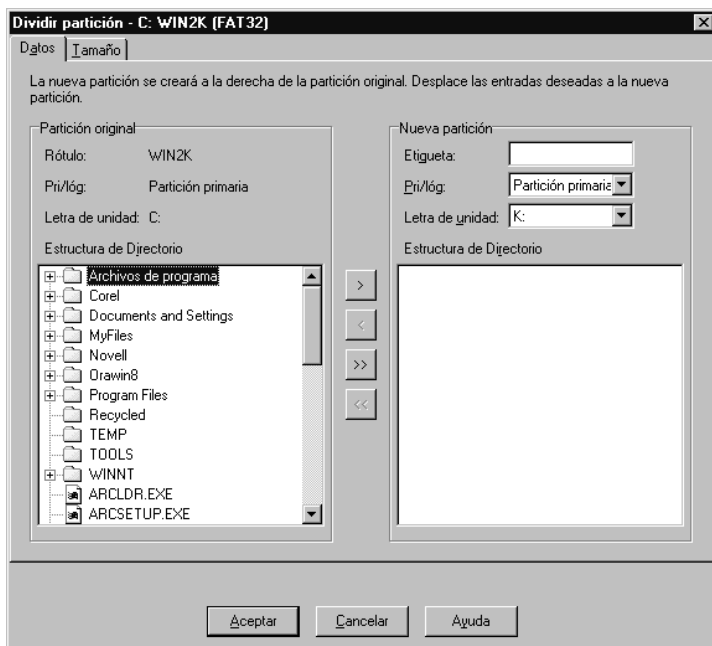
Dividir partición - C: WIN2K (FAT32)

Datos | Tamaño

La nueva partición se creará a la derecha de la partición original. Desplace las entradas deseadas a la nueva partición.

Partición original

Rótulo: WIN2K

Pri/lóg: Partición primaria

Letra de unidad: C:

Estructura de Directorio

Archivos de programa
Corel
Documents and Settings
MyFiles
Novell
Orawin8
Program Files
Recycled
TEMP
TOOLS
WINNT
ARCLDR.EXE
ARCSETUP.EXE

>
<
>>
<<

Nueva partición

Etiqueta:

Pri/lóg: Partición primaria

Letra de unidad: K:

Estructura de Directorio

Aceptar
Cancelar
Ayuda